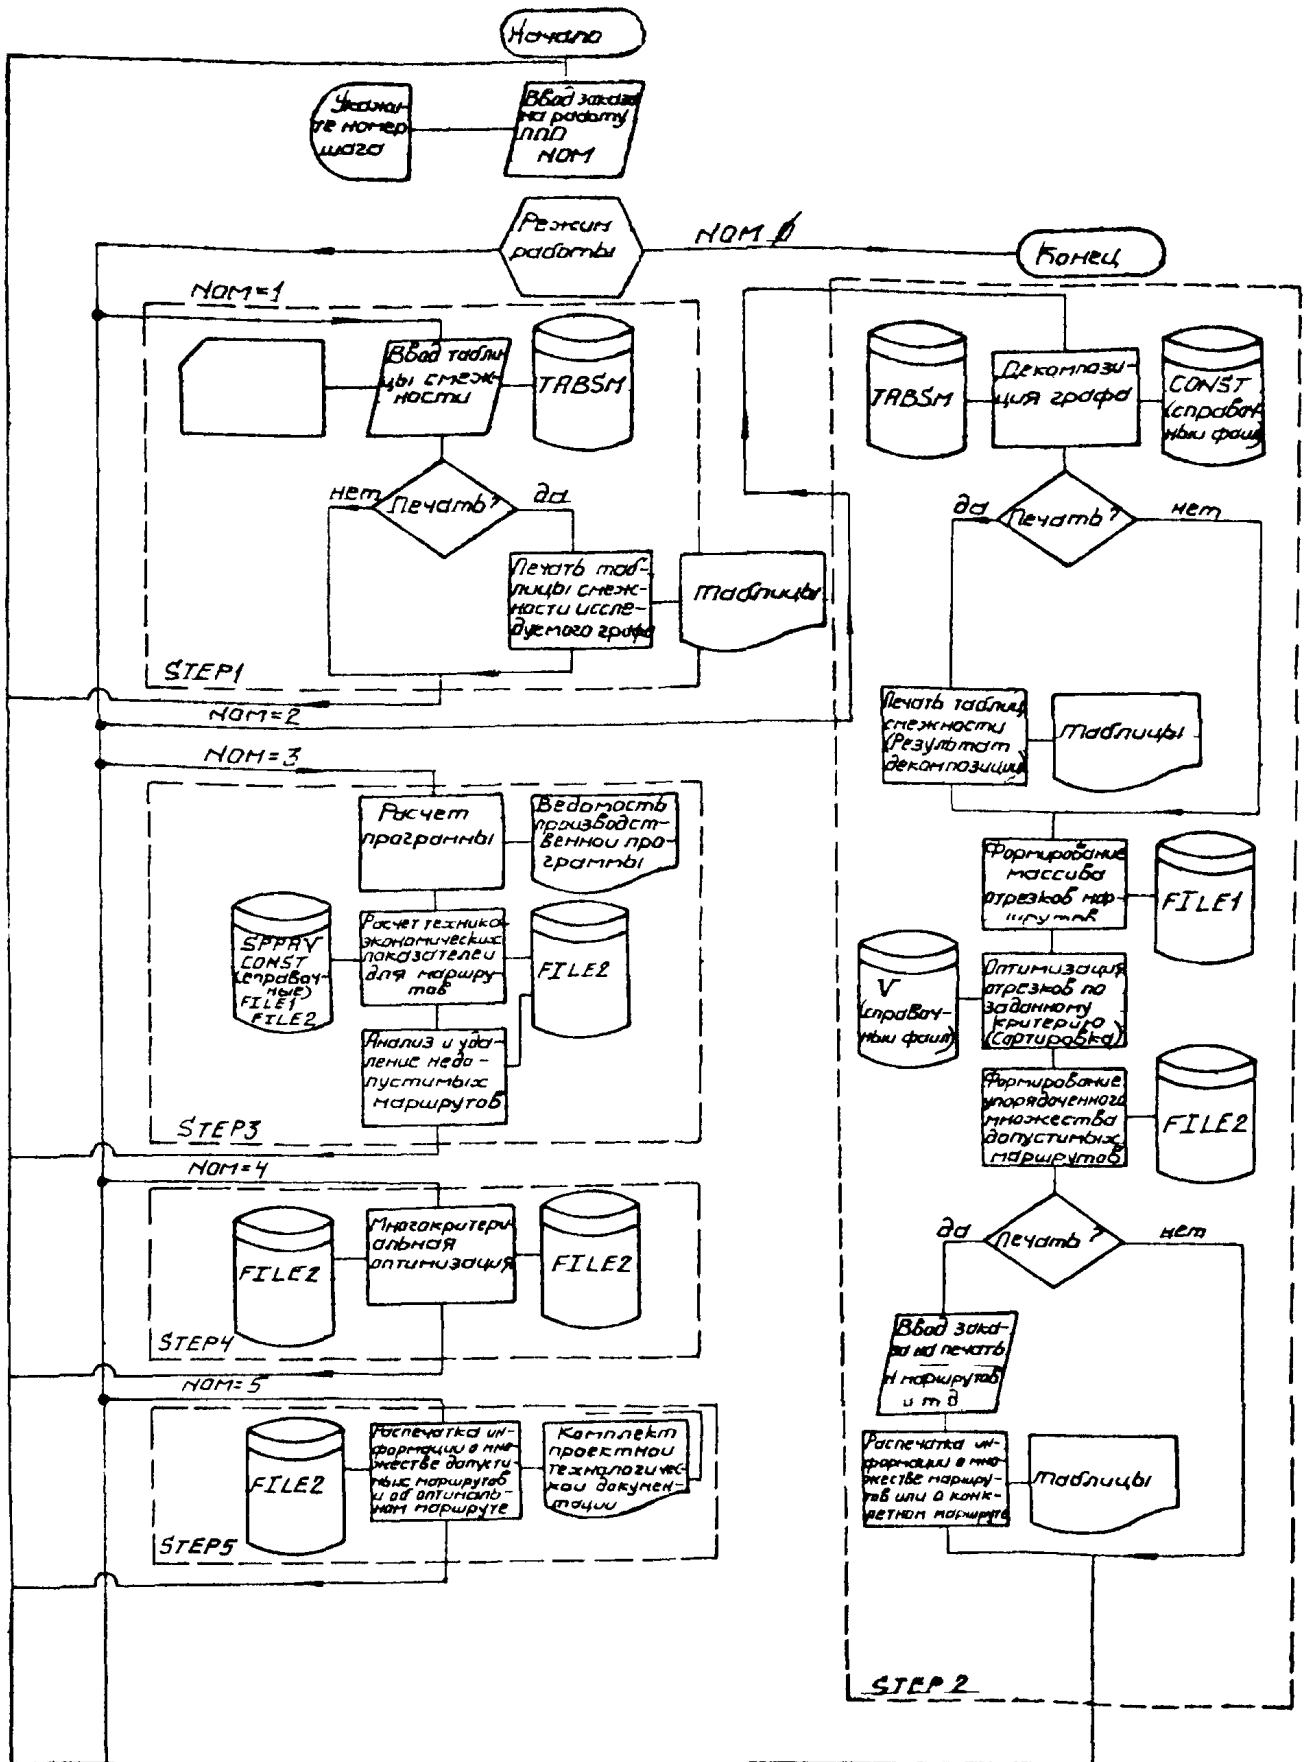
Начало

Укажите номер шага

Ввод заказа на работу ППП НОМ

Режим работы

НОМ Ø

Конец

НОМ=1

Ввод таблицы смежности

TABSM

нет

Печать?

да

Печать таблицы смежности исследуемого графа

Таблицы

STEP1

НОМ=2

TABSM

Декомпозиция графа

CONST (справочный файл)

да

Печать?

нет

Печать таблиц смежности (Результат декомпозиции)

Таблицы

НОМ=3

Расчет программы

Ведомость производственной программы

SPPRV CONST (справочные) FILE1 FILE2

Расчет технико-экономических показателей для маршрутов

FILE2

Анализ и удаление недопустимых маршрутов

STEP3

Формирование массива отрезков маршрутов

FILE1

V (справочный файл)

Оптимизация отрезков по заданному критерию (Сортировка)

Формирование упорядоченного множества допустимых маршрутов

FILE2

НОМ=4

FILE2

Многокритериальная оптимизация

FILE2

STEP4

да

Печать?

нет

Ввод заказа на печать N маршрутов и т д

НОМ=5

FILE2

Распечатка информации о множестве допустимых маршрутов и об оптимальном маршруте

Комплект проектной технологической документации

STEP5

Распечатка информации о множестве маршрутов или о конкретном маршруте

Таблицы

STEP 2